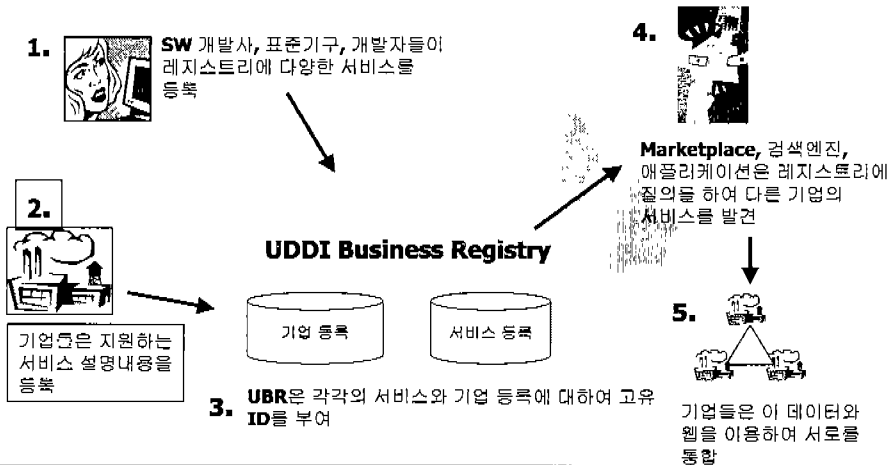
1.

SW 개발사, 표준기구, 개발자들이 레지스트리에 다양한 서비스를 등록

2.

기업들은 지원하는 서비스 설명내용을 등록

UDDI Business Registry

기업 등록

서비스 등록

3. UBR은 각각의 서비스와 기업 등록에 대하여 고유 ID를 부여

4.

Marketplace, 검색엔진, 애플리케이션은 레지스트리에 질의를 하여 다른 기업의 서비스를 발견

5.

기업들은 이 데이터와 웹을 이용하여 서로를 통합